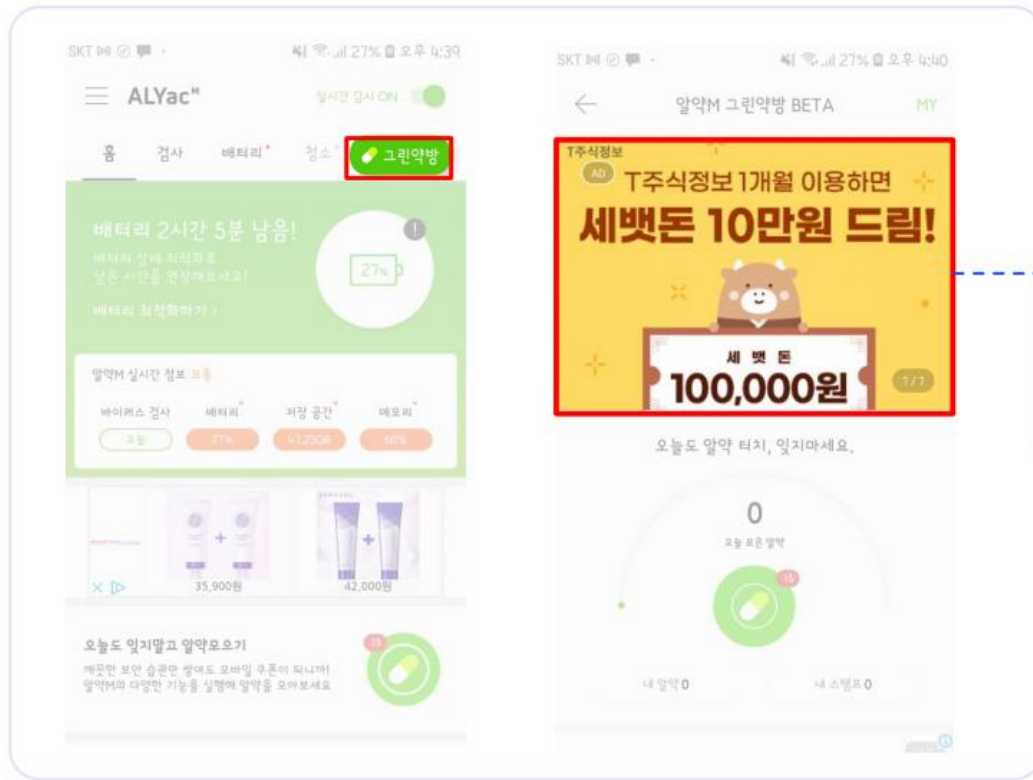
SKT 27% 오후 4:39

ALYac$^M$

실시간 감시 ON

홈 검사 배터리 청소 그린약방

배터리 2시간 5분 남음!

배터리 상태 최적화로 남은 시간을 연장해보세요!

배터리 최적화하기 >

27%

알약M 실시간 정보 보통

바이러스 검사 배터리 저장 공간 메모리

오늘 27% 47.25GB 60%

35,900원 42,000원

오늘도 잊지말고 알약모으기

깨끗한 보안 습관만 쌓여도 모바일 쿠폰이 되니까! 알약M의 다양한 기능을 실행해 알약을 모아보세요

15

SKT 27% 오후 4:40

알약M 그린약방 BETA

MY

T주식정보

AD T주식정보 1개월 이용하면

세뱃돈 10만원 드림!

세 뱃 돈

100,000원

1/7

오늘도 알약 터치, 잊지마세요.

0

오늘 모은 알약

15

내 알약 0

내 스탬프 0